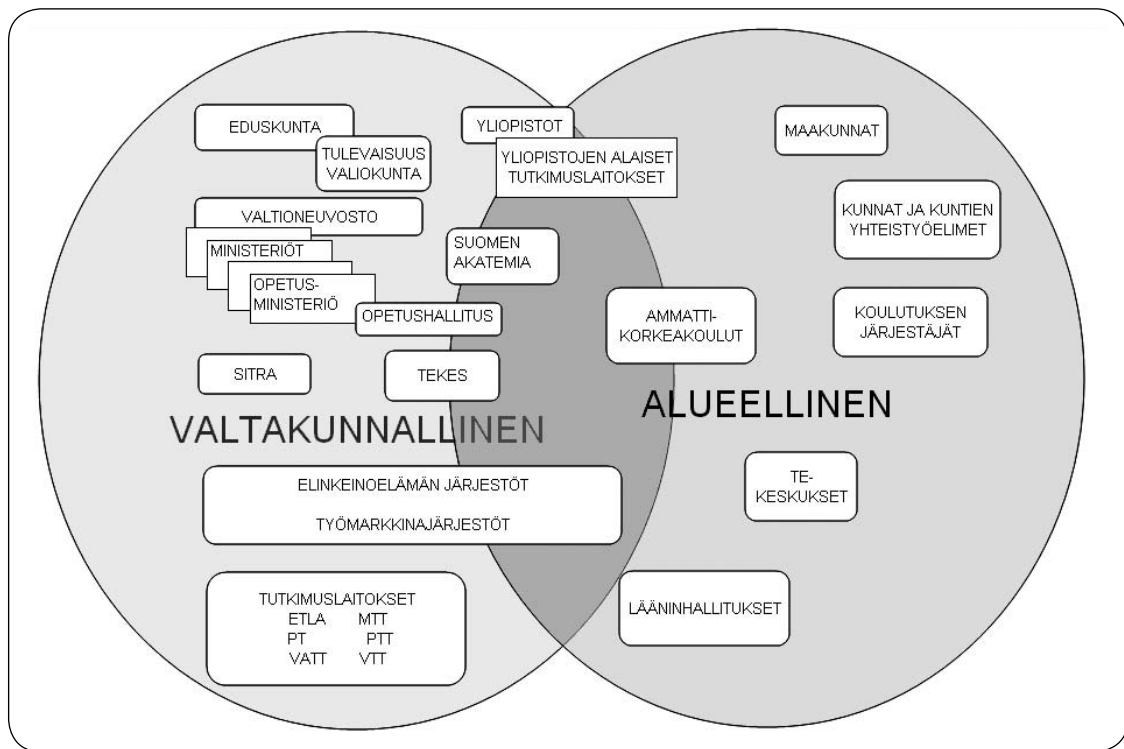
EDUSKUNTA

TULEVAISUUS VALIOKUNTA

VALTIONEUVOSTO

MINISTERIÖT

OPETUS-MINISTERIÖ

OPETUSHALLITUS

SITRA

TEKES

YLIOPISTOT

YLIOPISTOJEN ALAISET TUTKIMUSLAITOKSET

SUOMEN AKATEMIA

MAAKUNNAT

KUNNAT JA KUNTIEN YHTEISTYÖELIMET

AMMATTI-KORKEAKOULUT

KOULUTUKSEN JÄRJESTÄJÄT

VALTAKUNNALLINEN

ALUEELLINEN

ELINKEINOELÄMÄN JÄRJESTÖT

TYÖMARKKINAJÄRJESTÖT

TE-KESKUKSET

TUTKIMUSLAITOKSET
ETLA MTT
PT PTT
VATT VTT

LÄÄNINHALLITUKSET